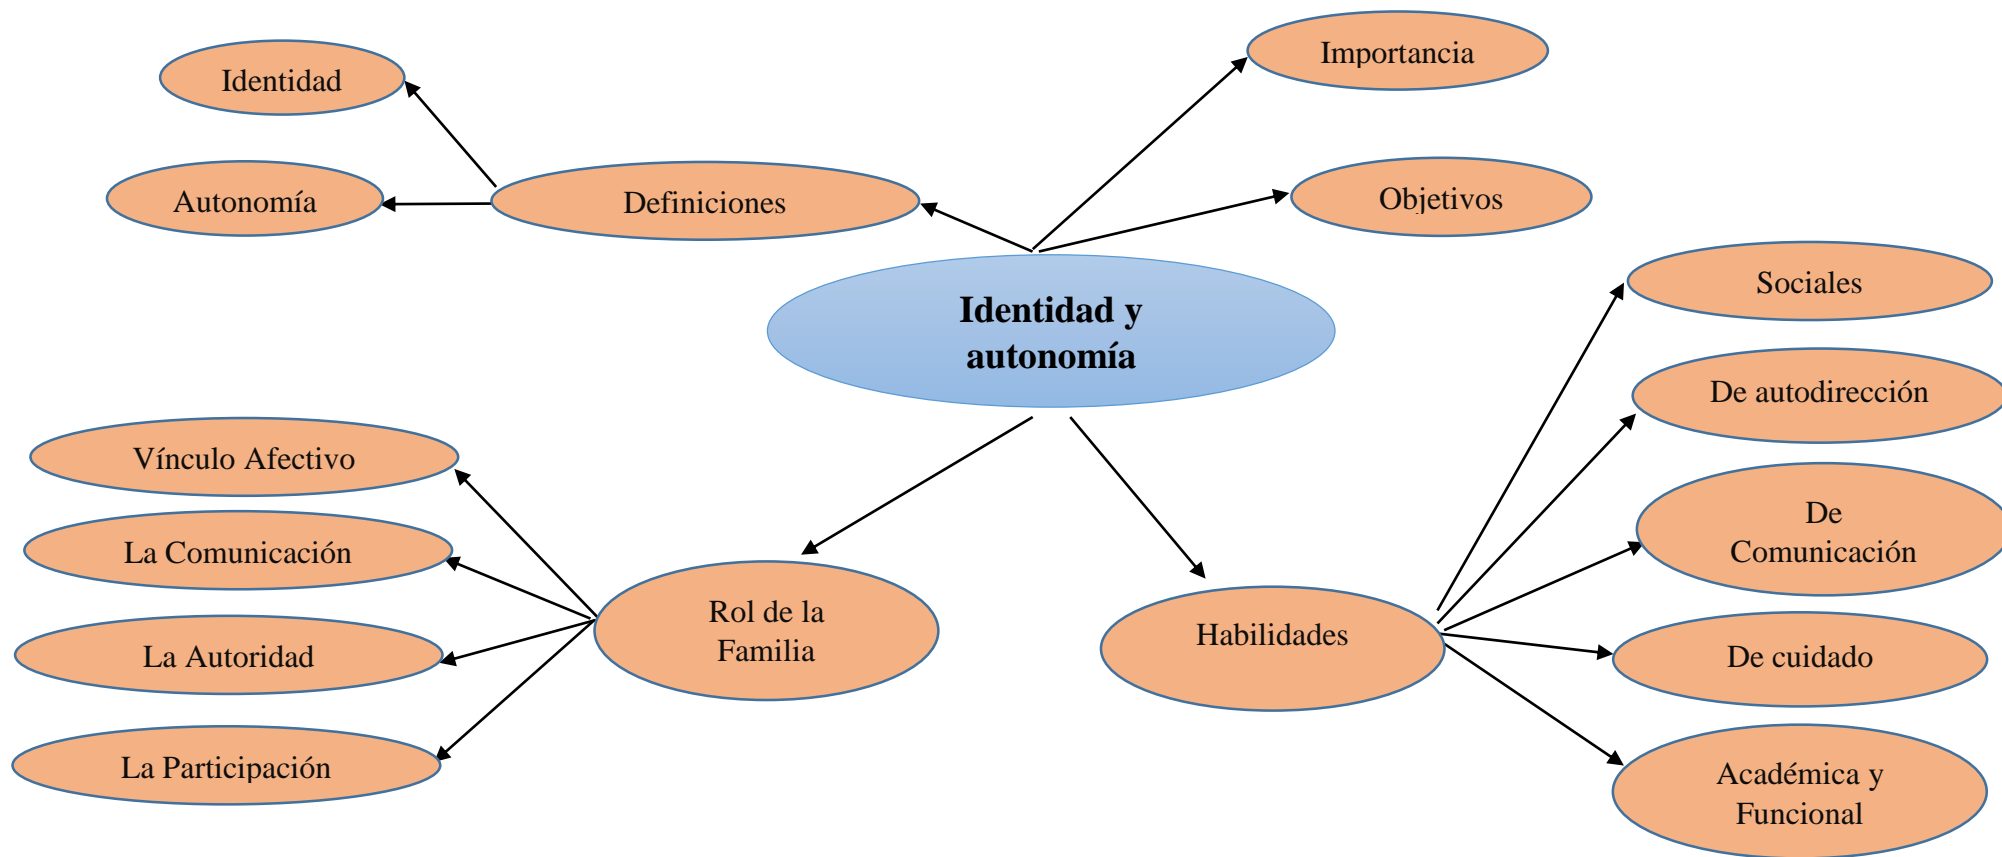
Identidad y autonomía

Definiciones

Identidad

Autonomía

Importancia

Objetivos

Rol de la Familia

Vínculo Afectivo

La Comunicación

La Autoridad

La Participación

Habilidades

Sociales

De autodirección

De Comunicación

De cuidado

Académica y Funcional